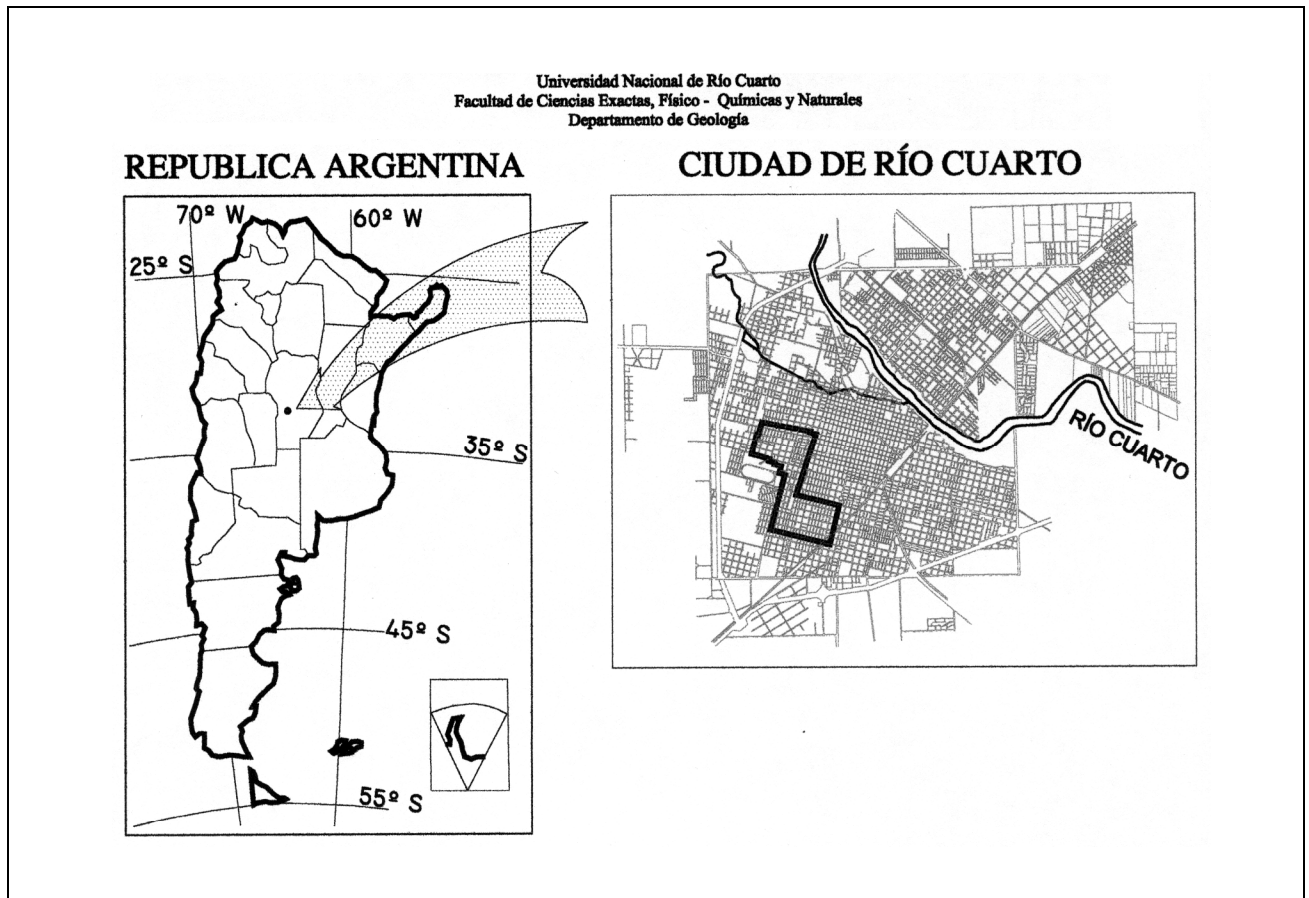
Universidad Nacional de Río Cuarto
Facultad de Ciencias Exactas, Físico - Químicas y Naturales
Departamento de Geología

REPUBLICA ARGENTINA

70º W
60º W
25º S
35º S
45º S
55º S

CIUDAD DE RÍO CUARTO

RÍO CUARTO